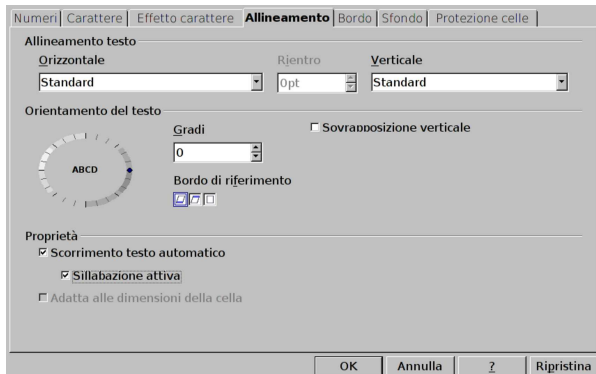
Numeri | Carattere | Effetto carattere | Allineamento | Bordo | Sfondo | Protezione celle

Allineamento testo

Orizzontale
Standard

Rientro
0pt

Verticale
Standard

Orientamento del testo

ABCD

Gradi
0

Sovrapposizione verticale

Bordo di riferimento

Proprietà

Scorrimento testo automatico

Sillabazione attiva

Adatta alle dimensioni della cella

OK | Annulla | ? | Ripristina